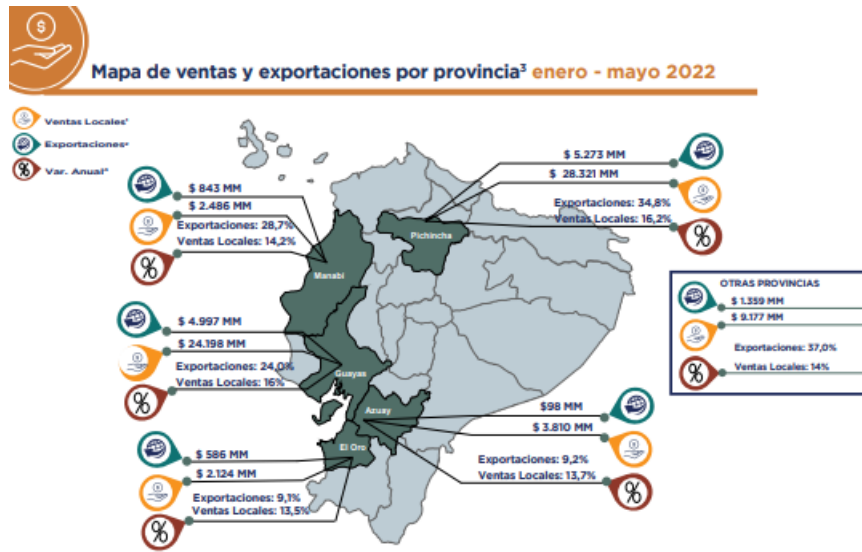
Mapa de ventas y exportaciones por provincia³ enero - mayo 2022

Ventas Locales⁴
Exportaciones⁴
Var. Anual⁵

$ 843 MM
$ 2.486 MM
Exportaciones: 28,7%
Ventas Locales: 14,2%

Manabí

$ 5.273 MM
$ 28.321 MM
Exportaciones: 34,8%
Ventas Locales: 16,2%

Pichincha

$ 4.997 MM
$ 24.198 MM
Exportaciones: 24,0%
Ventas Locales: 16%

Guayas

OTRAS PROVINCIAS
$ 1.359 MM
$ 9.177 MM
Exportaciones: 37,0%
Ventas Locales: 14%

$98 MM
$ 3.810 MM
Exportaciones: 9,2%
Ventas Locales: 13,7%

Azuay

$ 586 MM
$ 2.124 MM
Exportaciones: 9,1%
Ventas Locales: 13,5%

El Oro